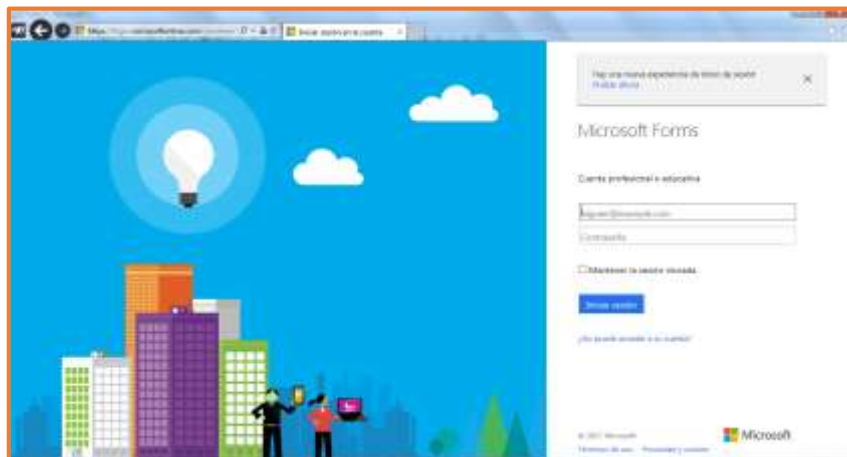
https://login.microsoftonline.com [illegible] Iniciar sesión en la cuenta

Hay una nueva experiencia de inicio de sesión
Pruébala ahora

Microsoft Forms

Cuenta profesional o educativa

alguien@example.com

Contraseña

Mantener la sesión iniciada

Iniciar sesión

¿No puede acceder a su cuenta?

© 2017 Microsoft
Términos de uso Privacidad y cookies

Microsoft